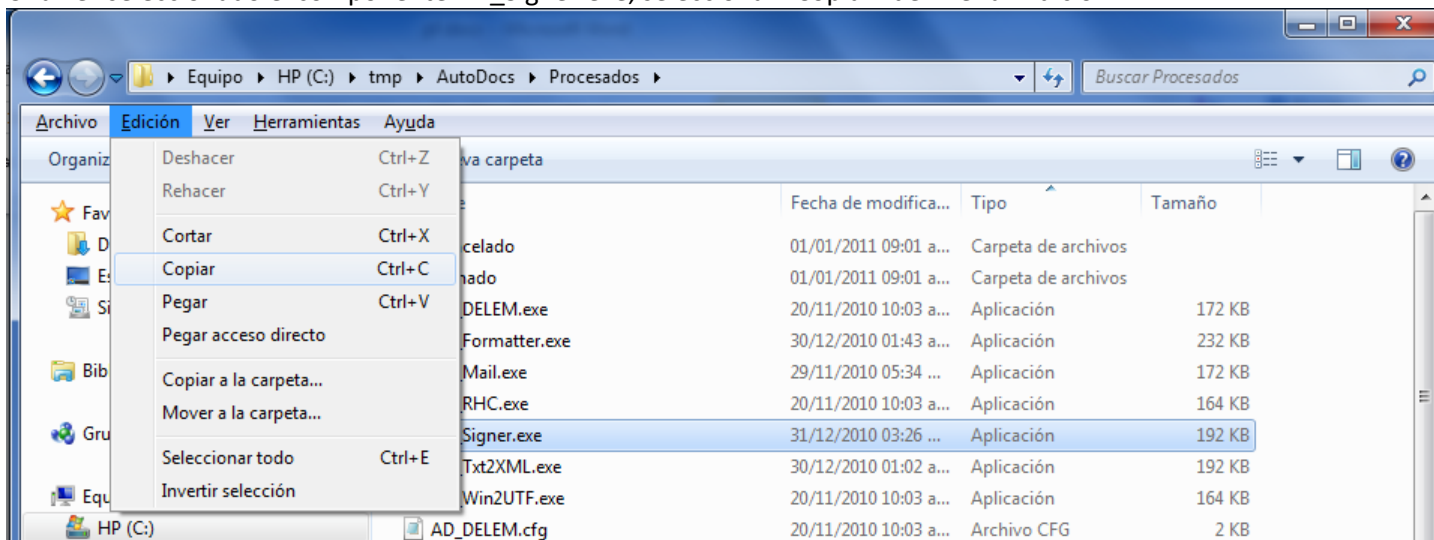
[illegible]

Equipo ▸ HP (C:) ▸ tmp ▸ AutoDocs ▸ Procesados ▸

Buscar Procesados

Archivo Edición Ver Herramientas Ayuda

Organiz

Deshacer Ctrl+Z
Rehacer Ctrl+Y
Cortar Ctrl+X
Copiar Ctrl+C
Pegar Ctrl+V
Pegar acceso directo
Copiar a la carpeta...
Mover a la carpeta...
Seleccionar todo Ctrl+E
Invertir selección

va carpeta

Fav
D
Es
Si
Bib
Gru
Equ
HP (C:)

| e | Fecha de modifica... | Tipo | Tamaño |
|---|---|---|---|
| celado | 01/01/2011 09:01 a... | Carpeta de archivos | |
| nado | 01/01/2011 09:01 a... | Carpeta de archivos | |
| DELEM.exe | 20/11/2010 10:03 a... | Aplicación | 172 KB |
| Formatter.exe | 30/12/2010 01:43 a... | Aplicación | 232 KB |
| Mail.exe | 29/11/2010 05:34 ... | Aplicación | 172 KB |
| RHC.exe | 20/11/2010 10:03 a... | Aplicación | 164 KB |
| Signer.exe | 31/12/2010 03:26 ... | Aplicación | 192 KB |
| Txt2XML.exe | 30/12/2010 01:02 a... | Aplicación | 192 KB |
| Win2UTF.exe | 20/11/2010 10:03 a... | Aplicación | 164 KB |
| AD_DELEM.cfg | 20/11/2010 10:03 a... | Archivo CFG | 2 KB |